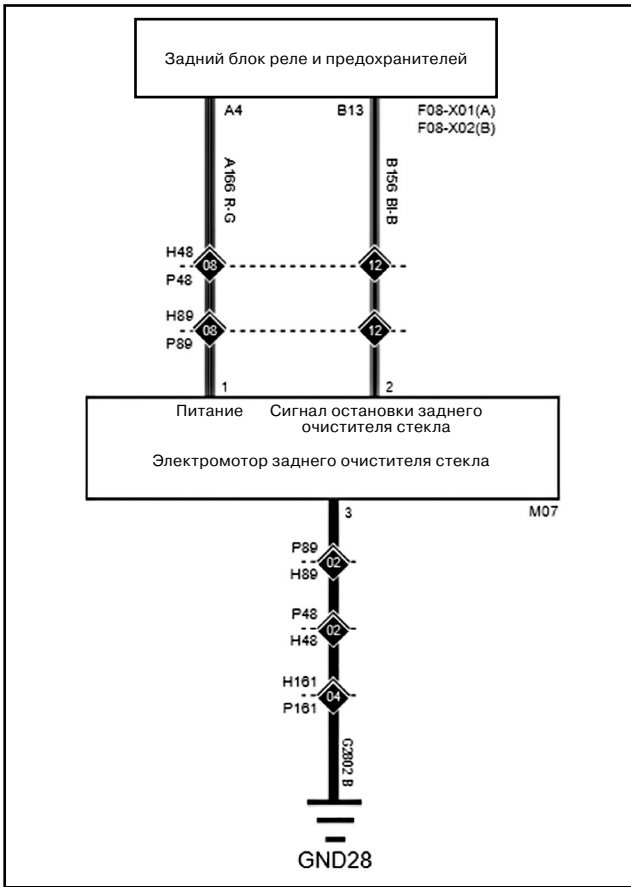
Задний блок реле и предохранителей

A4

B13

F08-X01(A)
F08-X02(B)

A166 R-G

B156 Bl-B

H48
P48

08

12

H89
P89

08

12

1

2

Питание

Сигнал остановки заднего очистителя стекла

Электромотор заднего очистителя стекла

3

M07

P89
H89

02

P48
H48

02

H161
P161

04

G2802 B

GND28